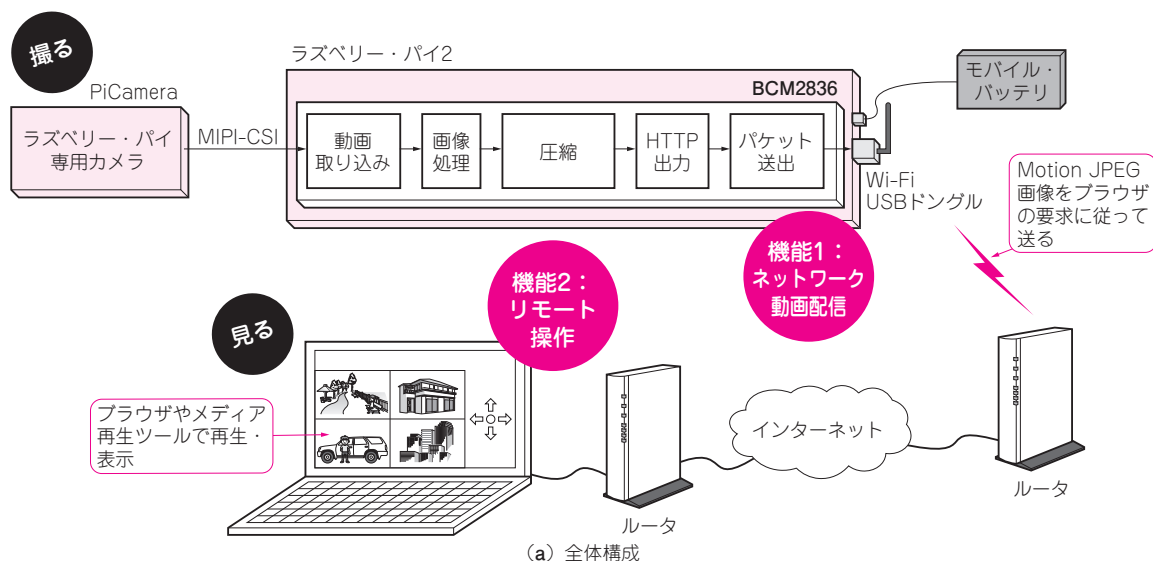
撮る

PiCamera

ラズベリー・パイ専用カメラ

MIPI-CSI

ラズベリー・パイ2

BCM2836

動画取り込み

画像処理

圧縮

HTTP出力

パケット送出

モバイル・バッテリ

Wi-Fi USBドングル

Motion JPEG画像をブラウザの要求に従って送る

機能1：ネットワーク動画配信

機能2：リモート操作

見る

ブラウザやメディア再生ツールで再生・表示

インターネット

ルータ

ルータ

(a) 全体構成